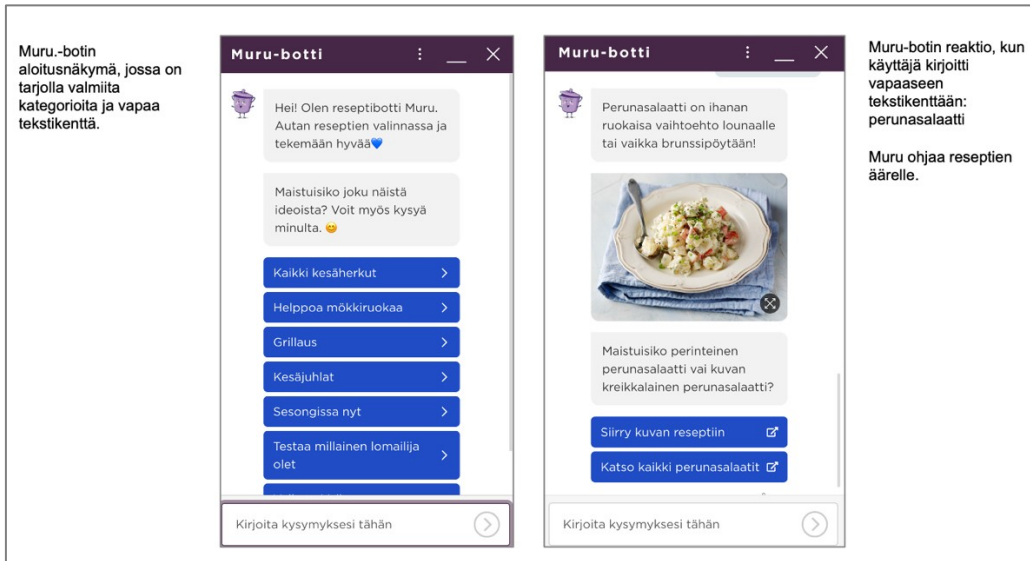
Muru.-botin aloitusnäkymä, jossa on tarjolla valmiita kategorioita ja vapaa tekstikenttä.

Muru-botti

Hei! Olen reseptibotti Muru. Autan reseptien valinnassa ja tekemään hyvää💙

Maistuisiko joku näistä ideoista? Voit myös kysyä minulta. 😊

Kaikki kesäherkut

Helppoa mökkiruokaa

Grillaus

Kesäjuhlat

Sesongissa nyt

Testaa millainen lomailija olet

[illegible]

Kirjoita kysymyksesi tähän

Muru-botti

Perunasalaatti on ihanan ruokaisa vaihtoehto lounaalle tai vaikka brunssipöytään!

Maistuisiko perinteinen perunasalaatti vai kuvan kreikkalainen perunasalaatti?

Siirry kuvan reseptiin

Katso kaikki perunasalaatit

Kirjoita kysymyksesi tähän

Muru-botin reaktio, kun käyttäjä kirjoitti vapaaseen tekstikenttään: perunasalaatti

Muru ohjaa reseptien äärelle.